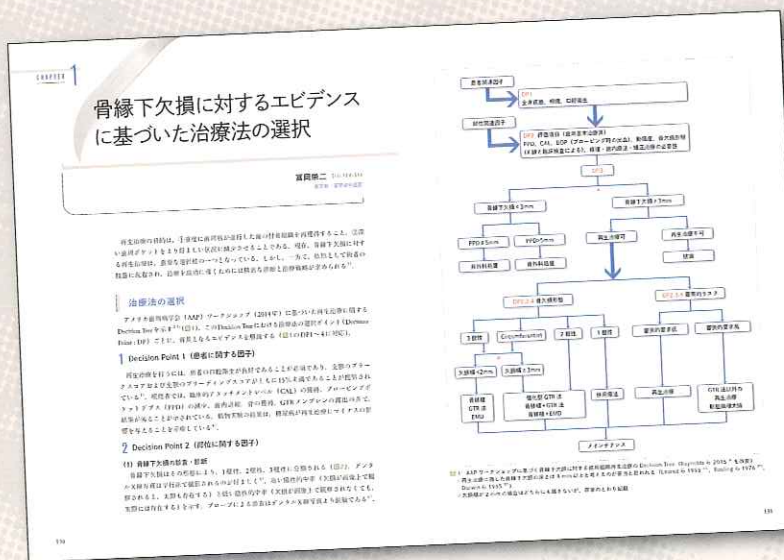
CHAPTER 1

骨縁下欠損に対するエビデンスに基づいた治療法の選択

冨岡栄二

再生治療の目的は、［illegible］

治療法の選択

アメリカ歯周病学会（AAP）ワークショップ（2014年）に基づいた再生治療に関する Decision Tree を示す（図1）。この Decision Tree における治療法の選択ポイント（Decision Point：DP）ごとに、背景となるエビデンスを解説する（図1の(1)～(4)に対応）。

1 Decision Point 1（患者に関する因子）

［illegible］

2 Decision Point 2（部位に関する因子）

(1) 骨縁下欠損の診査・診断

［illegible］

患者関連因子
DP1
全身疾患、喫煙、口腔衛生

部位関連因子
DP2 評価項目（臨床的・X線所見）
PPD、CAL、BOP（プロービング時の出血）、動揺度、歯肉退縮、骨欠損形態

DP3

骨縁下欠損＜3mm
骨縁下欠損≧3mm

PPD≦5mm
PPD＞5mm
非外科処置
歯周外科処置
再生治療可
再生治療不可
抜歯

DP3.1 骨欠損形態
DP3.2 歯肉のタイプ

3 壁性
Circumferential
2 壁性
1 壁性
厚い歯肉
薄い歯肉

欠損幅＜2mm
欠損幅≧3mm

骨補填 GTR 法 EMD
補填材 GTR 法 骨補填材＋EMD
切除療法
再生治療
GTR 法以外の再生治療 軟組織増大

メインテナンス

図1 AAP ワークショップに基づく骨縁下欠損に対する再生治療の Decision Tree［illegible］

110

111